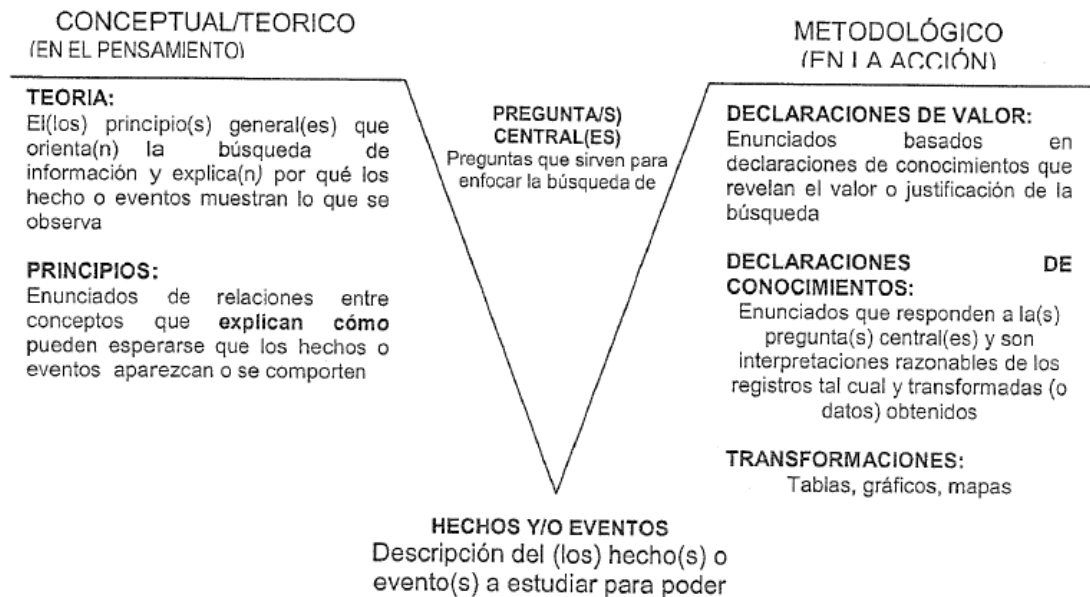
CONCEPTUAL/TEORICO
(EN EL PENSAMIENTO)

METODOLÓGICO
(EN LA ACCIÓN)

TEORIA:
El(los) principio(s) general(es) que orienta(n) la búsqueda de información y explica(n) por qué los hecho o eventos muestran lo que se observa

PRINCIPIOS:
Enunciados de relaciones entre conceptos que **explican cómo** pueden esperarse que los hechos o eventos aparezcan o se comporten

PREGUNTA/S) CENTRAL(ES)
Preguntas que sirven para enfocar la búsqueda de

DECLARACIONES DE VALOR:
Enunciados basados en declaraciones de conocimientos que revelan el valor o justificación de la búsqueda

DECLARACIONES DE CONOCIMIENTOS:
Enunciados que responden a la(s) pregunta(s) central(es) y son interpretaciones razonables de los registros tal cual y transformadas (o datos) obtenidos

TRANSFORMACIONES:
Tablas, gráficos, mapas

HECHOS Y/O EVENTOS
Descripción del (los) hecho(s) o evento(s) a estudiar para poder